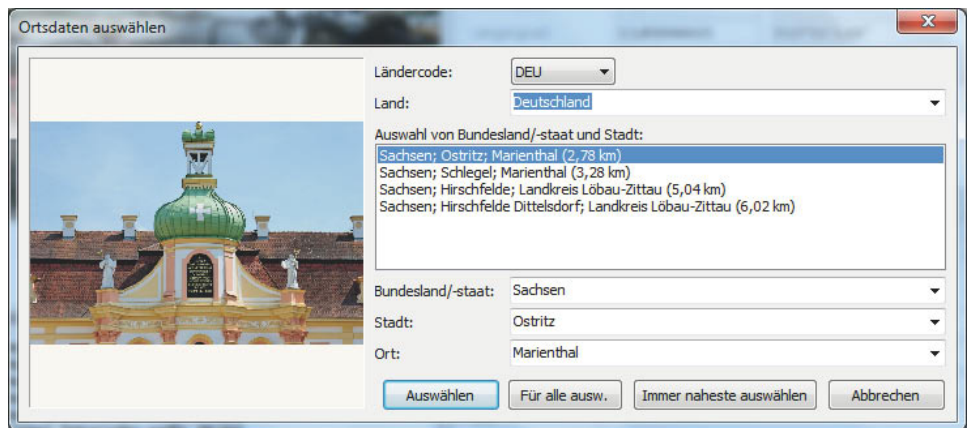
Ortsdaten auswählen

Ländercode: DEU

Land: Deutschland

Auswahl von Bundesland/-staat und Stadt:

Sachsen; Ostritz; Marienthal (2,78 km)
Sachsen; Schlegel; Marienthal (3,28 km)
Sachsen; Hirschfelde; Landkreis Löbau-Zittau (5,04 km)
Sachsen; Hirschfelde Dittelsdorf; Landkreis Löbau-Zittau (6,02 km)

Bundesland/-staat: Sachsen

Stadt: Ostritz

Ort: Marienthal

Auswählen | Für alle ausw. | Immer naheste auswählen | Abbrechen